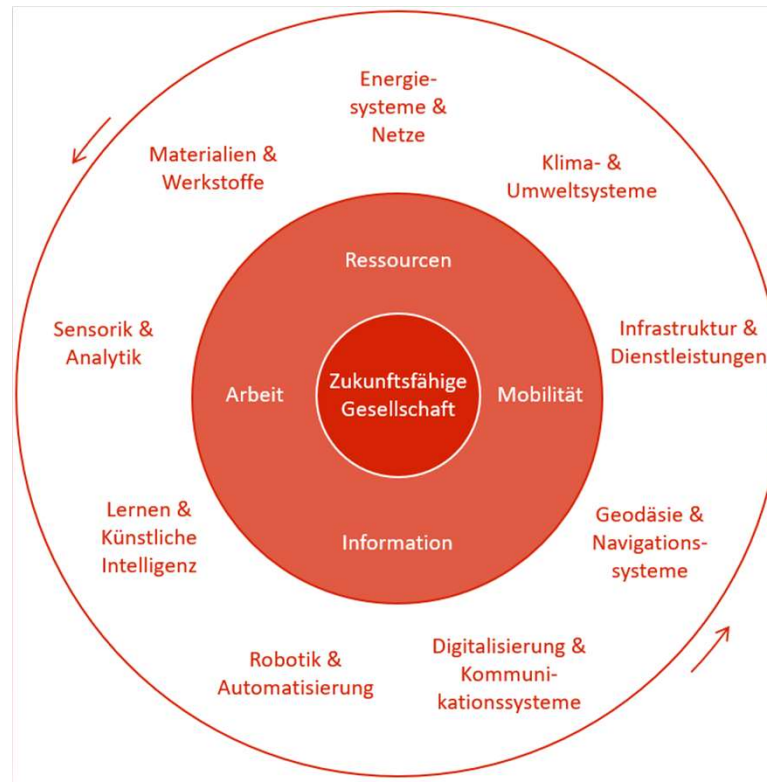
Energiesysteme & Netze

Klima- & Umweltsysteme

Infrastruktur & Dienstleistungen

Geodäsie & Navigationssysteme

Digitalisierung & Kommunikationssysteme

Robotik & Automatisierung

Lernen & Künstliche Intelligenz

Sensorik & Analytik

Materialien & Werkstoffe

Ressourcen

Arbeit

Zukunftsfähige Gesellschaft

Mobilität

Information